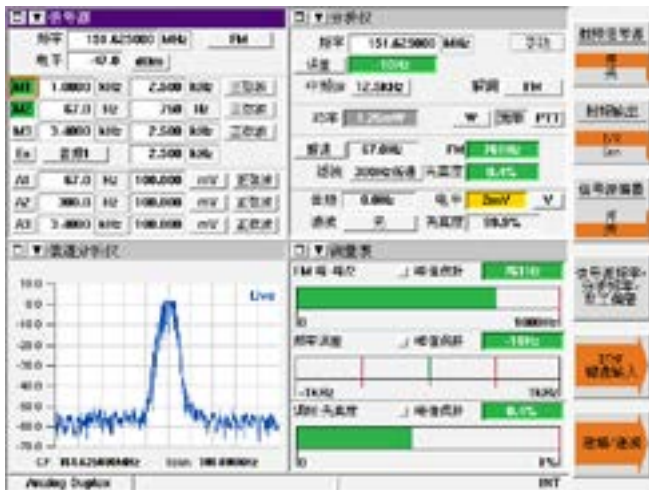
信号源

频率 151.625000 MHz FM

电平 -47.0 dBm

M1 1.0000 kHz 2.500 kHz 正弦波

M2 67.0 Hz 750 Hz 正弦波

M3 3.4000 kHz 2.500 kHz 正弦波

Ex 直流1 2.500 kHz

A1 67.0 Hz 100.000 mV 正弦波

A2 300.0 Hz 100.000 mV 正弦波

A3 3.4000 kHz 100.000 mV 正弦波

分析仪

频率 151.625000 MHz 调谐

读数 10Hz

中频BW 12.5kHz 解调 FM

功率 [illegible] W 清零 PTT

解调 67.0Hz FM 751Hz

滤波 300Hz低通 失真度 0.1%

音频 0.000 电平 2mV V

滤波 关 失真度 99.9%

频谱分析仪

10.0

0.0

-10.0

-20.0

-30.0

-40.0

-50.0

-60.0

-70.0

-80.0

Live

CF 151.625000MHz Span 100.000kHz

测量表

FM峰 峰值 峰值保持 751Hz

0 5000Hz

频率误差 峰值保持 -16Hz

-1kHz 1kHz

SINAD 失真度 峰值保持 0.1%

0 5%

射频发生器 开

射频输出 T/R Gen

信号源偏置 开

信号源频率=分析频率=双工偏移

RF输入 键盘输入

音频/选频

Analog Duplex

EXT